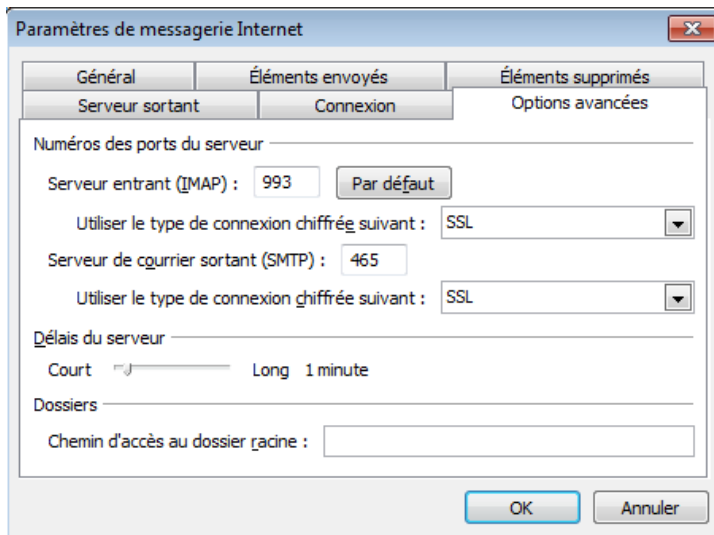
Paramètres de messagerie Internet

Général
Éléments envoyés
Éléments supprimés
Serveur sortant
Connexion
Options avancées

Numéros des ports du serveur
Serveur entrant (IMAP) : 993
Par défaut
Utiliser le type de connexion chiffrée suivant : SSL
Serveur de courrier sortant (SMTP) : 465
Utiliser le type de connexion chiffrée suivant : SSL

Délais du serveur
Court
Long 1 minute

Dossiers
Chemin d'accès au dossier racine :

OK
Annuler